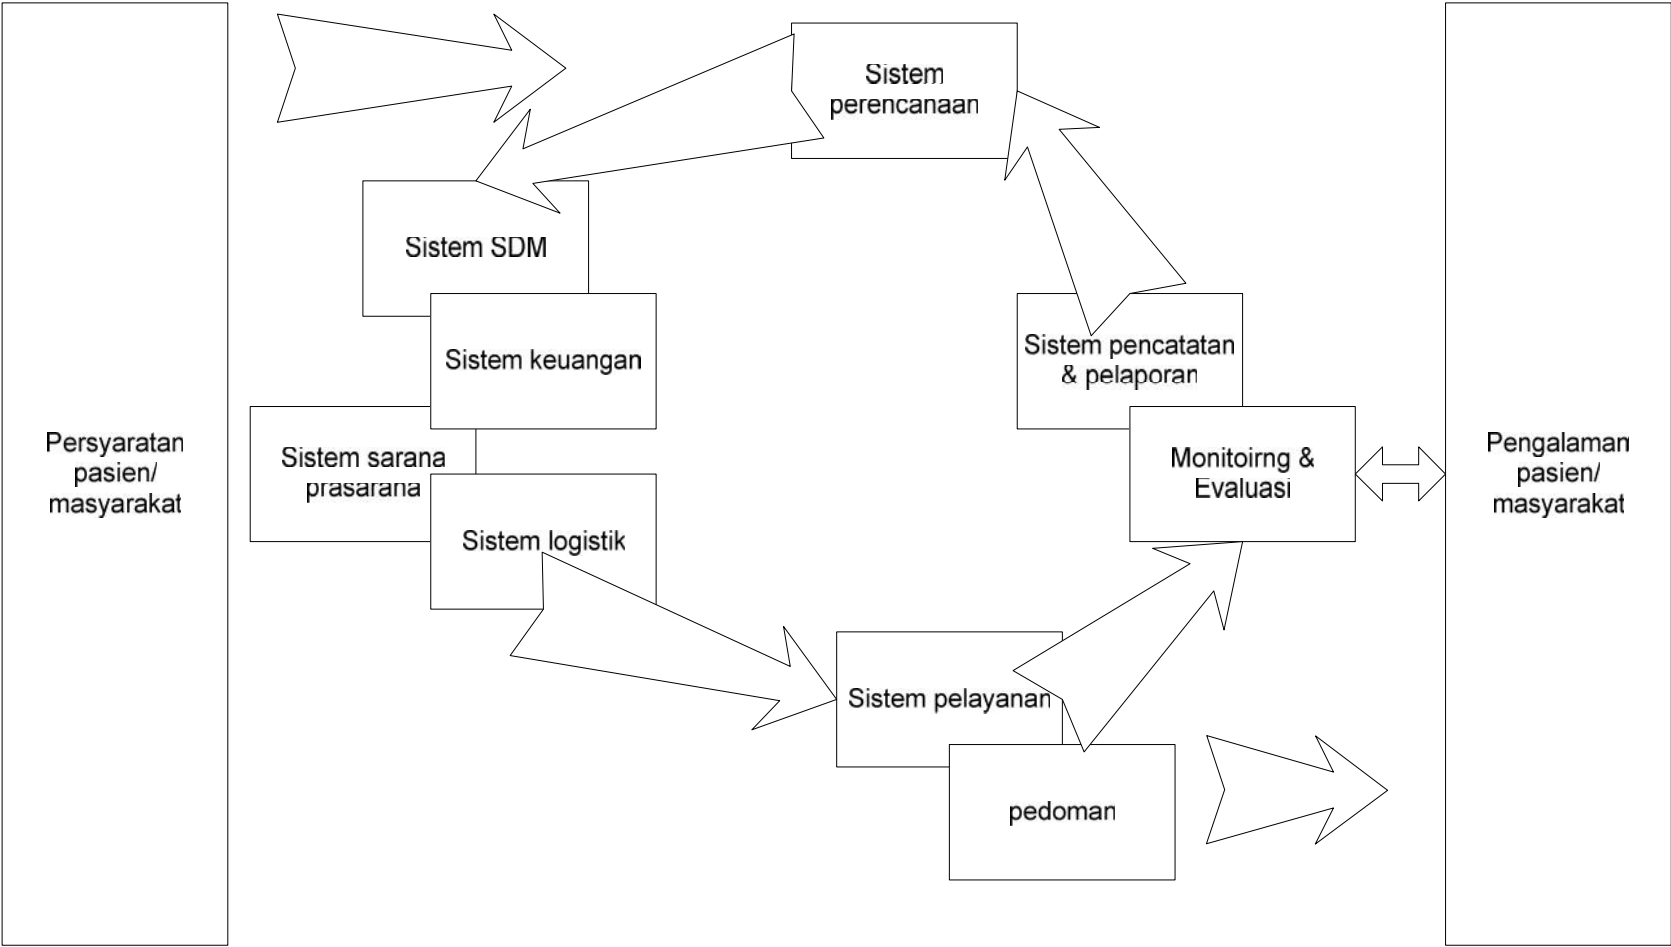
Persyaratan pasien/ masyarakat

Sistem perencanaan

Sistem SDM

Sistem keuangan

Sistem sarana prasarana

Sistem logistik

Sistem pencatatan & pelaporan

Monitoirng & Evaluasi

Sistem pelayanan

pedoman

Pengalaman pasien/ masyarakat